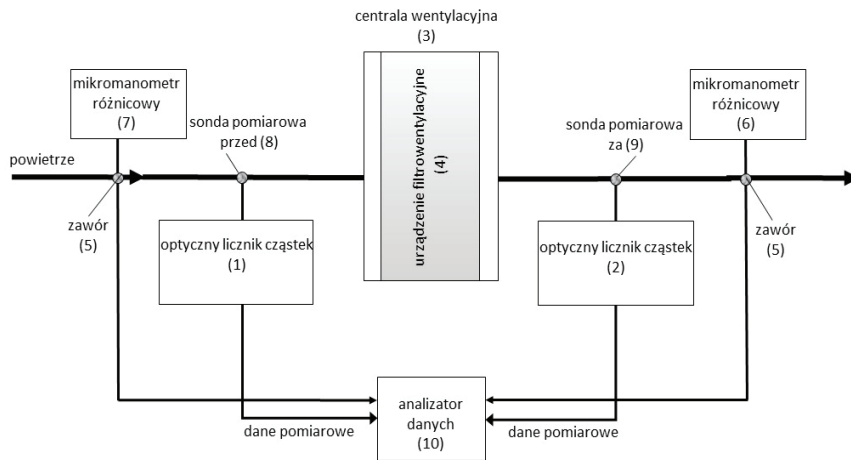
centrala wentylacyjna
(3)

mikromanometr różnicowy
(7)

sonda pomiarowa przed (8)

urządzenie filtrowentylacyjne
(4)

sonda pomiarowa za (9)

mikromanometr różnicowy
(6)

powietrze

zawór
(5)

optyczny licznik cząstek
(1)

optyczny licznik cząstek
(2)

zawór
(5)

analizator danych
(10)

dane pomiarowe

dane pomiarowe